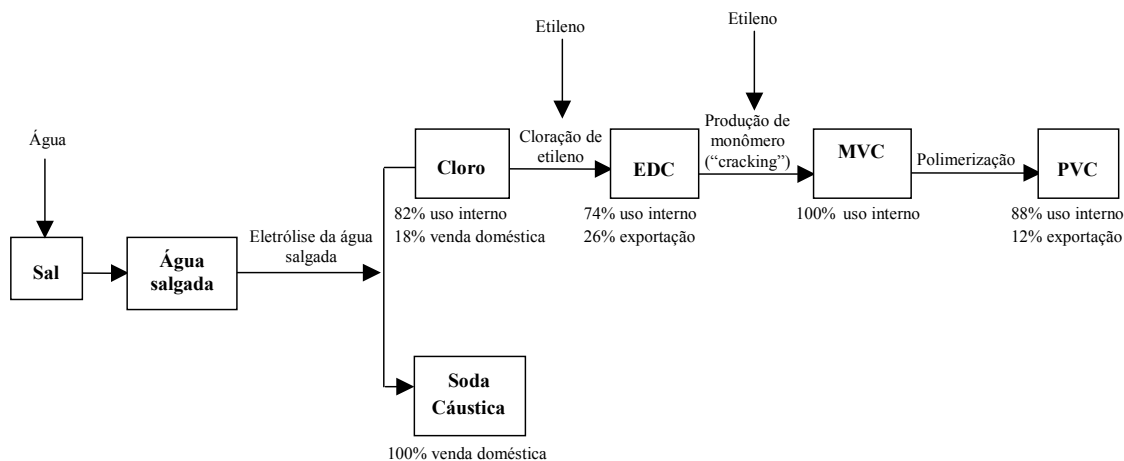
Água

Sal

Água salgada

Eletrólise da água salgada

Cloro

82% uso interno
18% venda doméstica

Soda Cáustica

100% venda doméstica

Etileno

Cloração de etileno

EDC

74% uso interno
26% exportação

Etileno

Produção de monômero ("cracking")

MVC

100% uso interno

Polimerização

PVC

88% uso interno
12% exportação